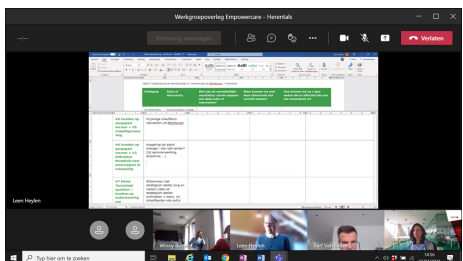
Werkgroepoverleg Empowercare - Herentals

Verlaten

Uitdaging | Actie of interventie | Wie van de verschillende stakeholders wordt mee opgenomen? | Wanneer kunnen we een stem interventie het best...? | Hoe kunnen we als 1 een...

#4 Inzetten op aangepast vervoer
#5 Inzetten op aangepast vervoer
#7 Meer 'formele' opvolgpersonen ...

Leen Heylen

Winny
Leen Heylen
Bart Van...

Typ hier om te zoeken